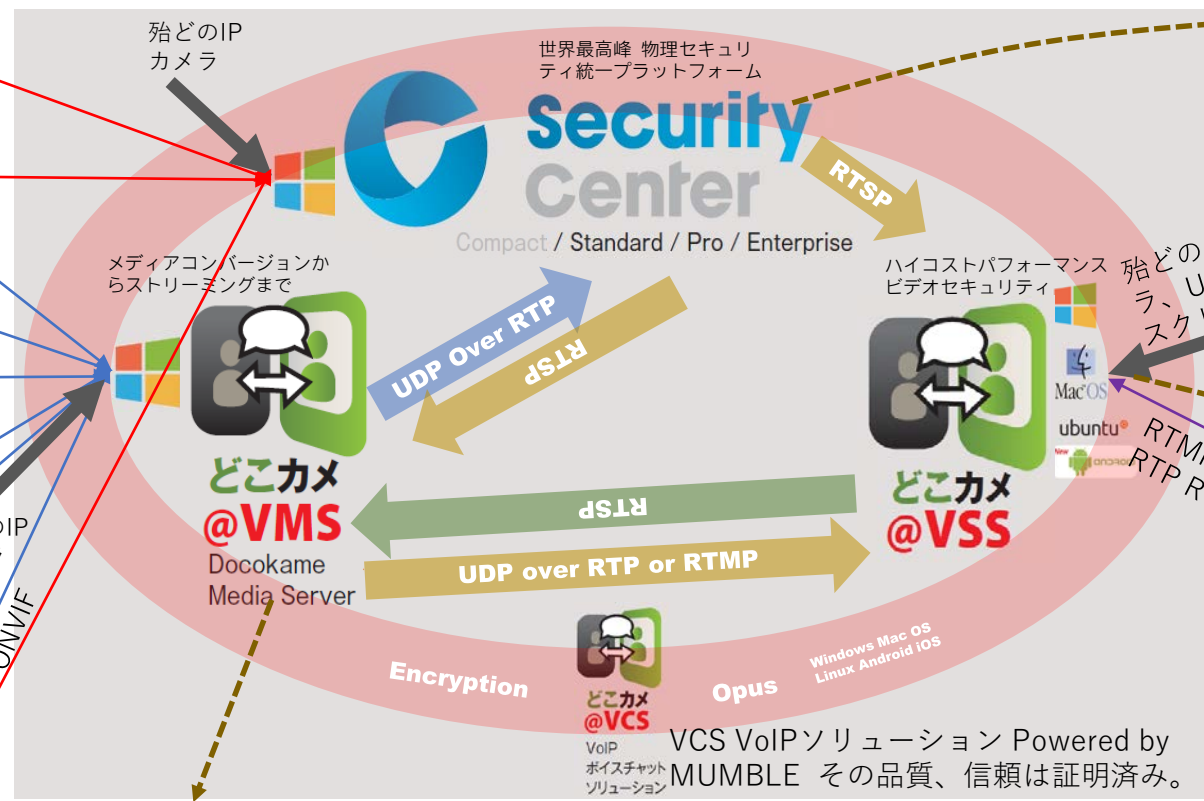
殆どのIP
カメラ

世界最高峰 物理セキュリティ統一プラットフォーム

Security Center
Compact / Standard / Pro / Enterprise

RTSP

メディアコンバージョンからストリーミングまで

UDP Over RTP

RTSP

ハイコストパフォーマンスビデオセキュリティ

殆どの
ラ、U
スク

Mac OS
ubuntu
android

RTM
RTP R

oIP

ONVIF

どこカメ
@VMS
Docokame
Media Server

RTSP

UDP over RTP or RTMP

どこカメ
@VSS

Windows Mac OS
Linux Android iOS

Encryption

どこカメ
@VCS
VoIP
ボイスチャット
ソリューション

Opus

VCS VoIPソリューション Powered by
MUMBLE その品質、信頼は証明済み。